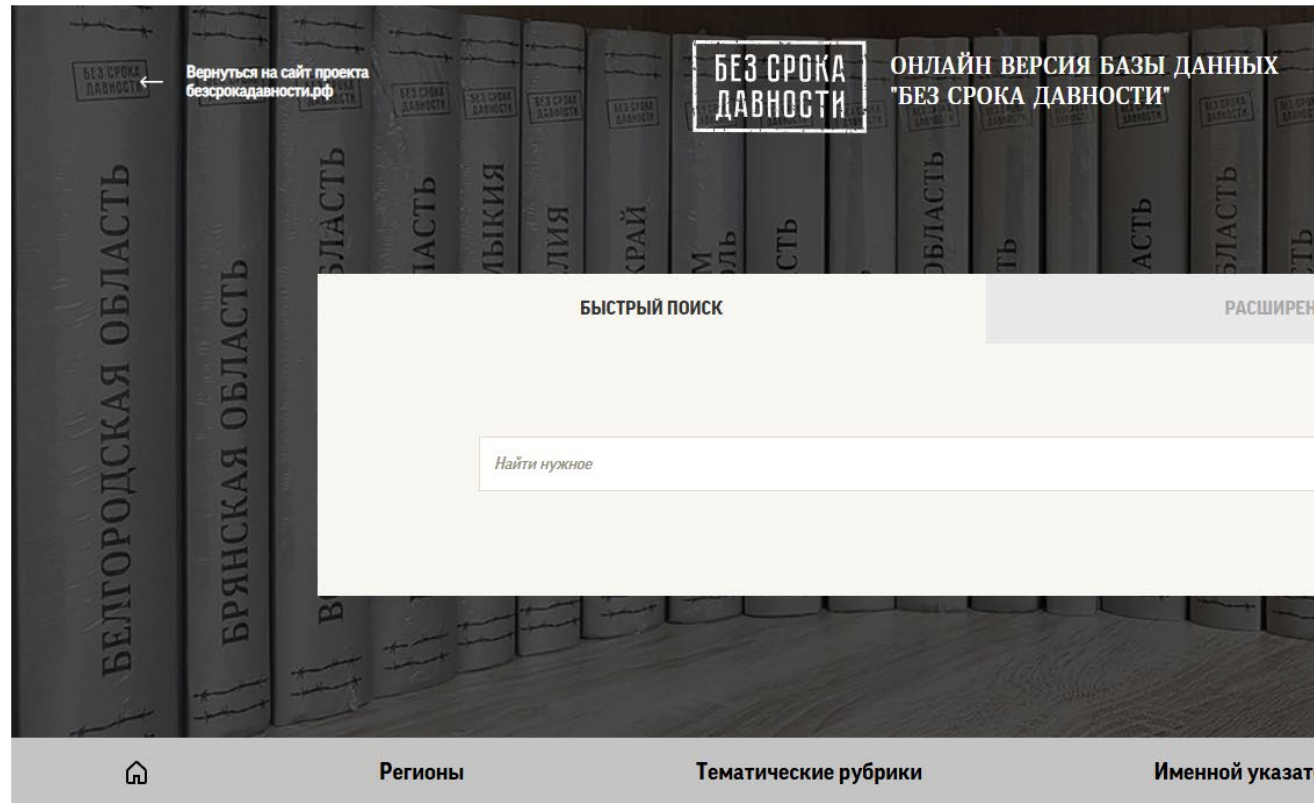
БЕЗ СРОКА ДАВНОСТИ

Вернуться на сайт проекта безсрокадавности.рф

БЕЗ СРОКА ДАВНОСТИ

ОНЛАЙН ВЕРСИЯ БАЗЫ ДАННЫХ "БЕЗ СРОКА ДАВНОСТИ"

БЕЛГОРОДСКАЯ ОБЛАСТЬ

БРЯНСКАЯ ОБЛАСТЬ

БЫСТРЫЙ ПОИСК

РАСШИРЕН

Найти нужное

Регионы

Тематические рубрики

Именной указат